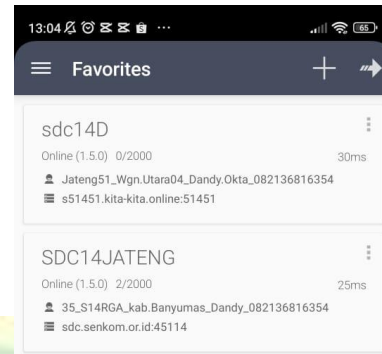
13:04 ··· 65

Favorites

sdc14D
Online (1.5.0) 0/2000
30ms
Jateng51_Wgn.Utara04_Dandy.Okta_082136816354
s51451.kita-kita.online:51451

SDC14JATENG
Online (1.5.0) 2/2000
25ms
35_S14RGA_kab.Banyumas_Dandy_082136816354
sdc.senkom.or.id:45114